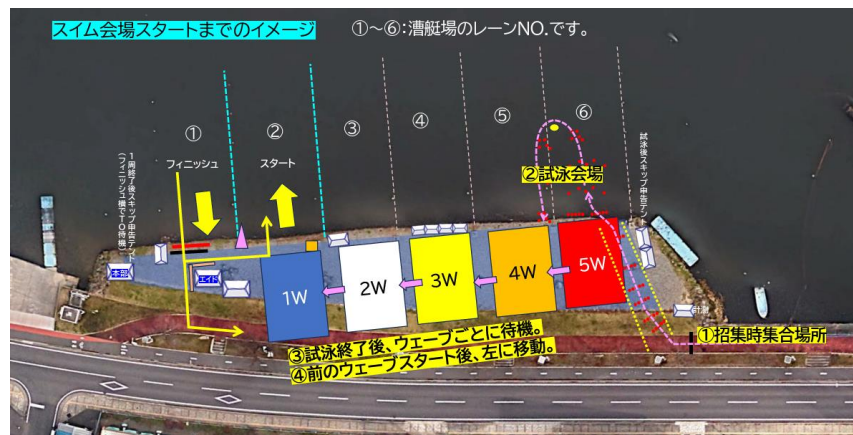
スイム会場スタートまでのイメージ　①～⑥：漕艇場のレーンNO.です。

①
②
③
④
⑤
⑥

フィニッシュ
スタート

1周終了後スキップ申告テント（フィニッシュ後でTO待機）

試泳後スキップ申告テント

②試泳会場

本部
エイド

1W
2W
3W
4W
5W

①招集時集合場所

③試泳終了後、ウェーブごとに待機。
④前のウェーブスタート後、左に移動。